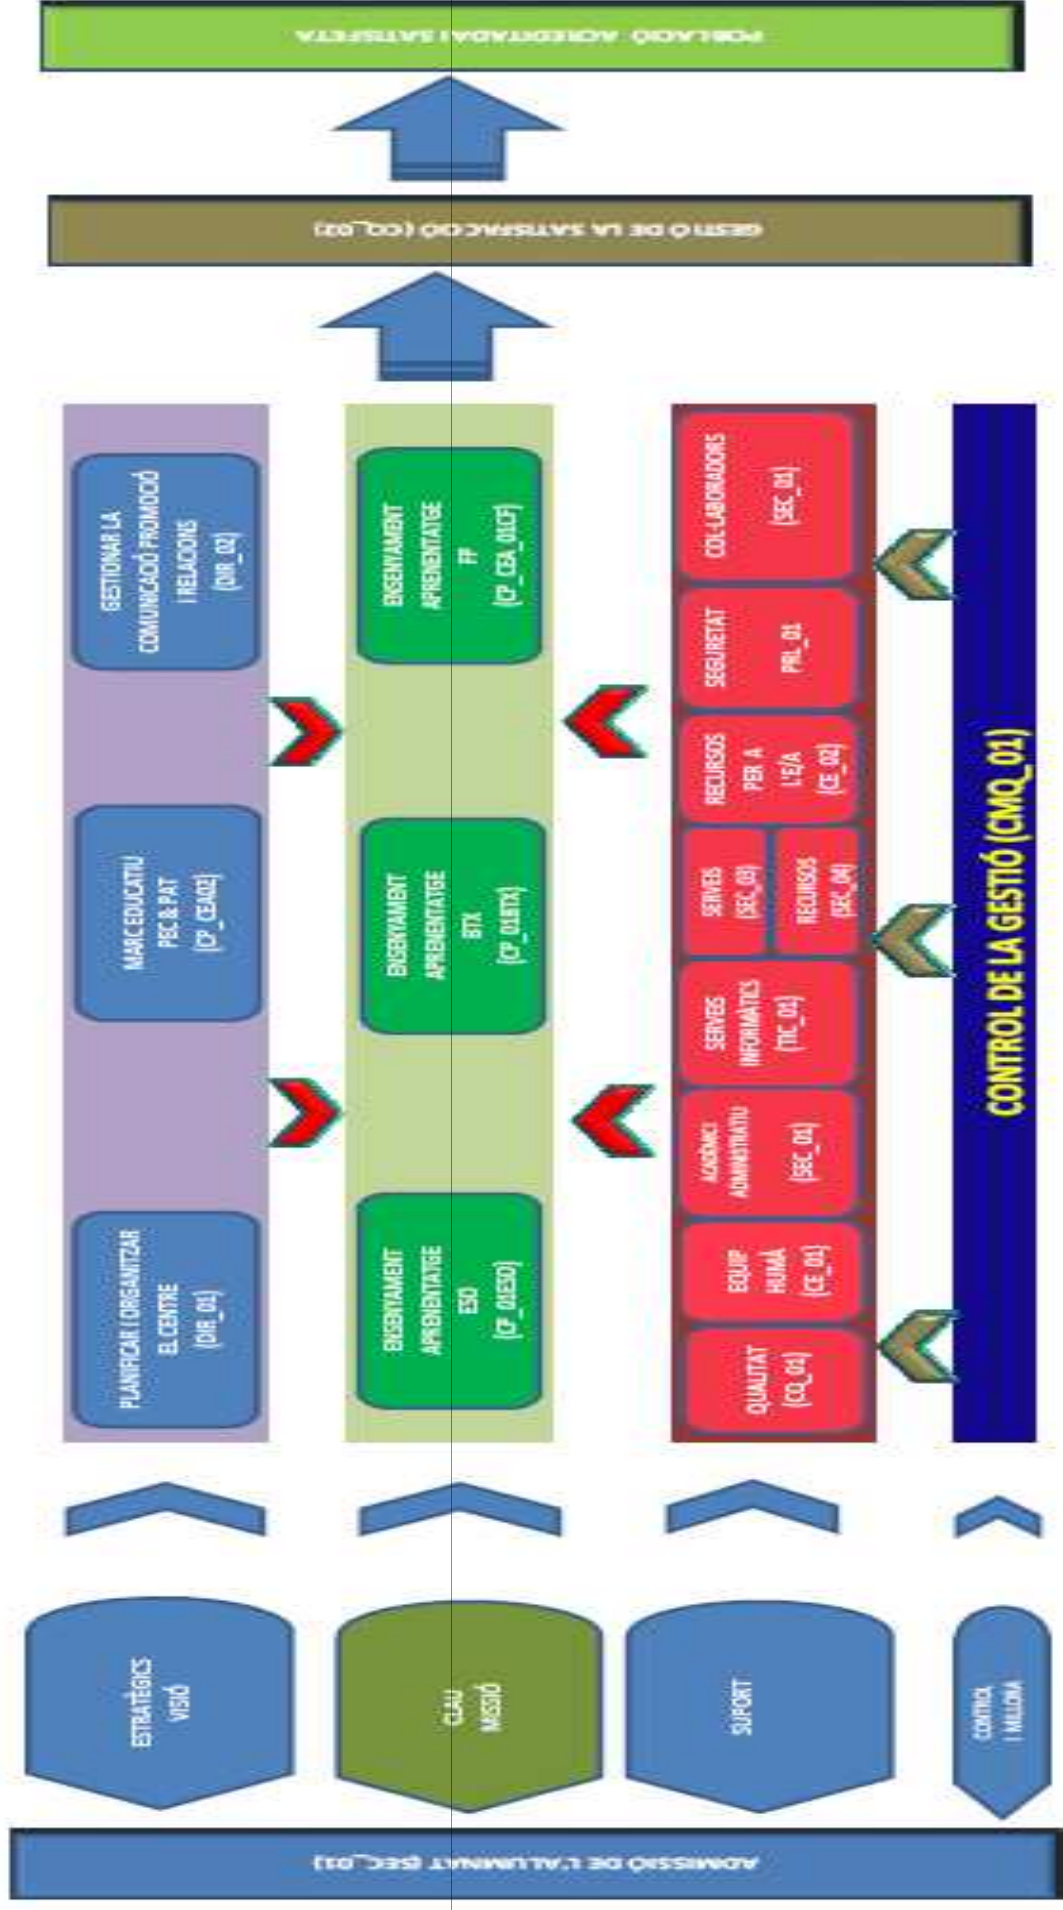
POBLACIÓ ACREDITADA I SATISFETA

GESTIÓ DE LA SATISFACCIÓ (CQ_02)

GESTIONAR LA COMUNICACIÓ PROMOCIÓ I RELACIONS (DIR_02)

MARC EDUCATIU PEC & PAT (CP_CEA02)

PLANIFICAR I ORGANITZAR EL CENTRE (DIR_01)

ENSENYAMENT APRENENTATGE FP (CP_CEA_01CF)

ENSENYAMENT APRENENTATGE BTX (CP_01BTX)

ENSENYAMENT APRENENTATGE ESO (CP_01ESO)

COL·LABORADORS (SEC_01)

SEGURETAT PRL_01

RECURSOS PER A L'E/A (CE_02)

SERVEIS (SEC_03)

RECURSOS (SEC_04)

SERVEIS INFORMÀTICS (TIC_01)

ACADÈMIC ADMINISTRATIU (SEC_01)

EQUIP HUMÀ (CE_01)

QUALITAT (CQ_01)

CONTROL DE LA GESTIÓ (CMQ_01)

ESTRATÈGICS VISIÓ

CLAU MISSIÓ

SUPORT

CONTROL I MILLORA

ADMISSIÓ DE L'ALUMNAT (SEC_01)